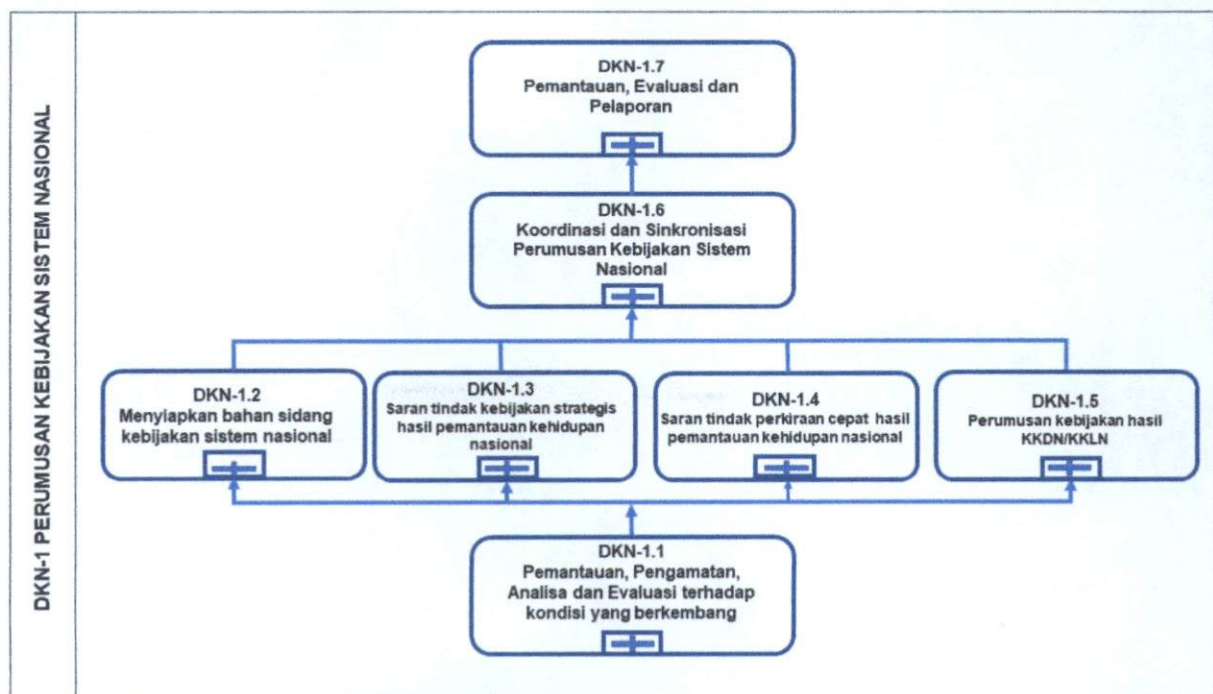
DKN-1 PERUMUSAN KEBIJAKAN SISTEM NASIONAL

DKN-1.7
Pemantauan, Evaluasi dan Pelaporan

DKN-1.6
Koordinasi dan Sinkronisasi Perumusan Kebijakan Sistem Nasional

DKN-1.2
Menyiapkan bahan sidang kebijakan sistem nasional

DKN-1.3
Saran tindak kebijakan strategis hasil pemantauan kehidupan nasional

DKN-1.4
Saran tindak perkiraan cepat hasil pemantauan kehidupan nasional

DKN-1.5
Perumusan kebijakan hasil KKDN/KKLN

DKN-1.1
Pemantauan, Pengamatan, Analisa dan Evaluasi terhadap kondisi yang berkembang